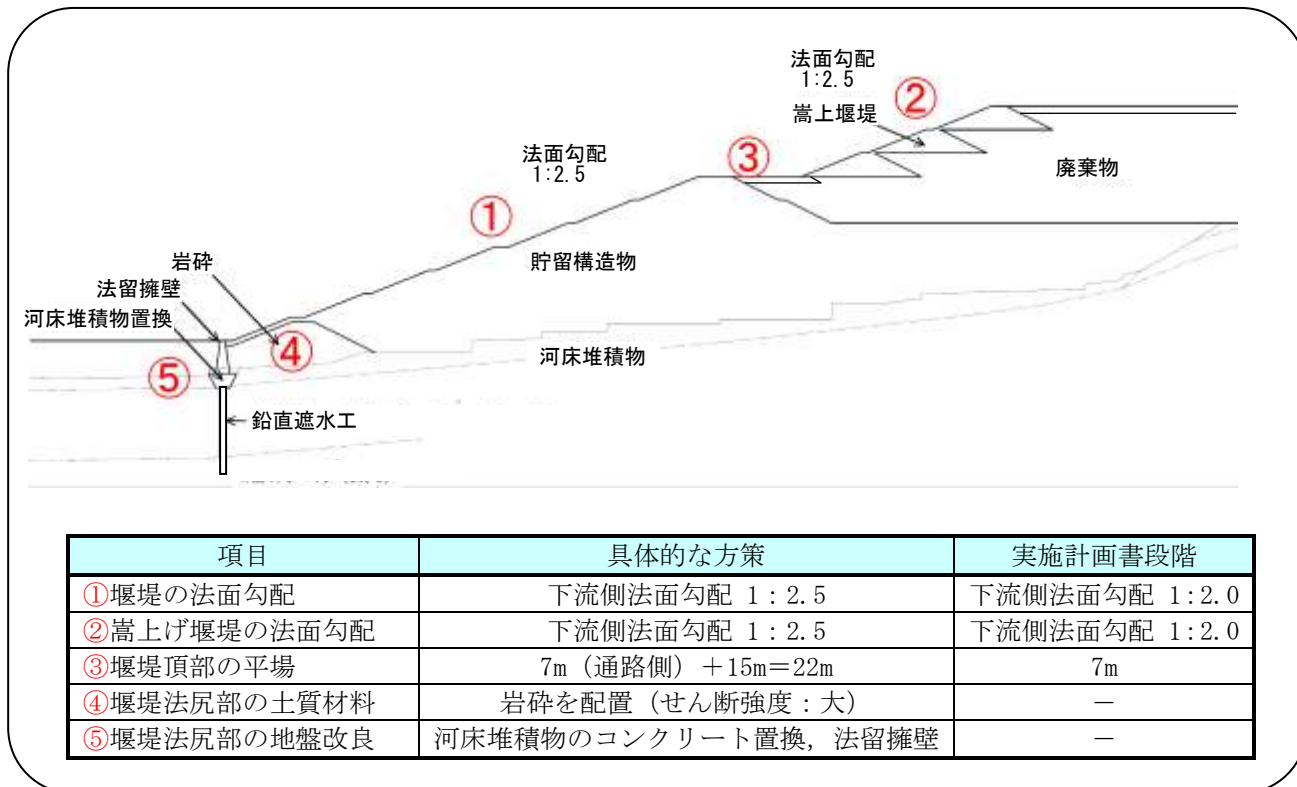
法面勾配
1:2.5

②
嵩上堰堤

法面勾配
1:2.5

③

廃棄物

①

貯留構造物

岩砕

法留擁壁

河床堆積物置換

④

⑤

河床堆積物

鉛直遮水工

| 項目 | 具体的な方策 | 実施計画書段階 |
|---|---|---|
| ①堰堤の法面勾配 | 下流側法面勾配 1：2.5 | 下流側法面勾配 1:2.0 |
| ②嵩上げ堰堤の法面勾配 | 下流側法面勾配 1：2.5 | 下流側法面勾配 1:2.0 |
| ③堰堤頂部の平場 | 7m（通路側）＋15m＝22m | 7m |
| ④堰堤法尻部の土質材料 | 岩砕を配置（せん断強度：大） | － |
| ⑤堰堤法尻部の地盤改良 | 河床堆積物のコンクリート置換，法留擁壁 | － |